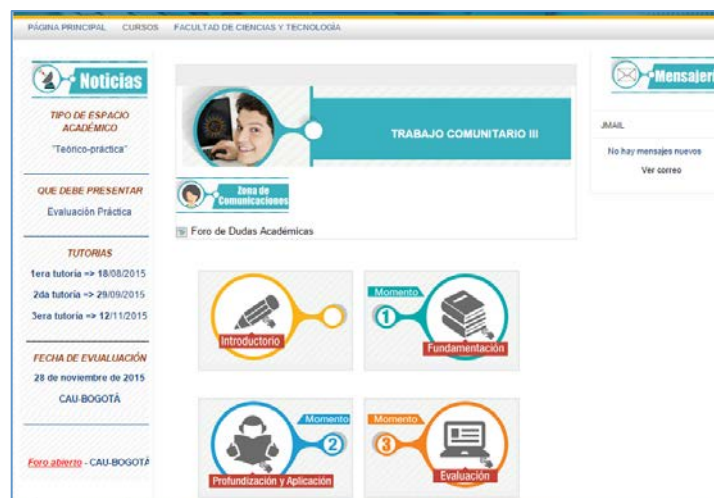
PÁGINA PRINCIPAL CURSOS FACULTAD DE CIENCIAS Y TECNOLOGÍA

Noticias

TIPO DE ESPACIO ACADÉMICO
"Teórico-práctica"

QUE DEBE PRESENTAR
Evaluación Práctica

TUTORIAS
1era tutoría => 18/08/2015
2da tutoría => 29/09/2015
3era tutoría => 12/11/2015

FECHA DE EVUALUACIÓN
28 de noviembre de 2015
CAU-BOGOTÁ

Foro abierto - CAU-BOGOTÁ

TRABAJO COMUNITARIO III

Zona de Comunicaciones

Foro de Dudas Académicas

Introductorio

Momento 1 Fundamentación

Momento 2 Profundización y Aplicación

Momento 3 Evaluación

Mensajer

JMAIL
No hay mensajes nuevos
Ver correo